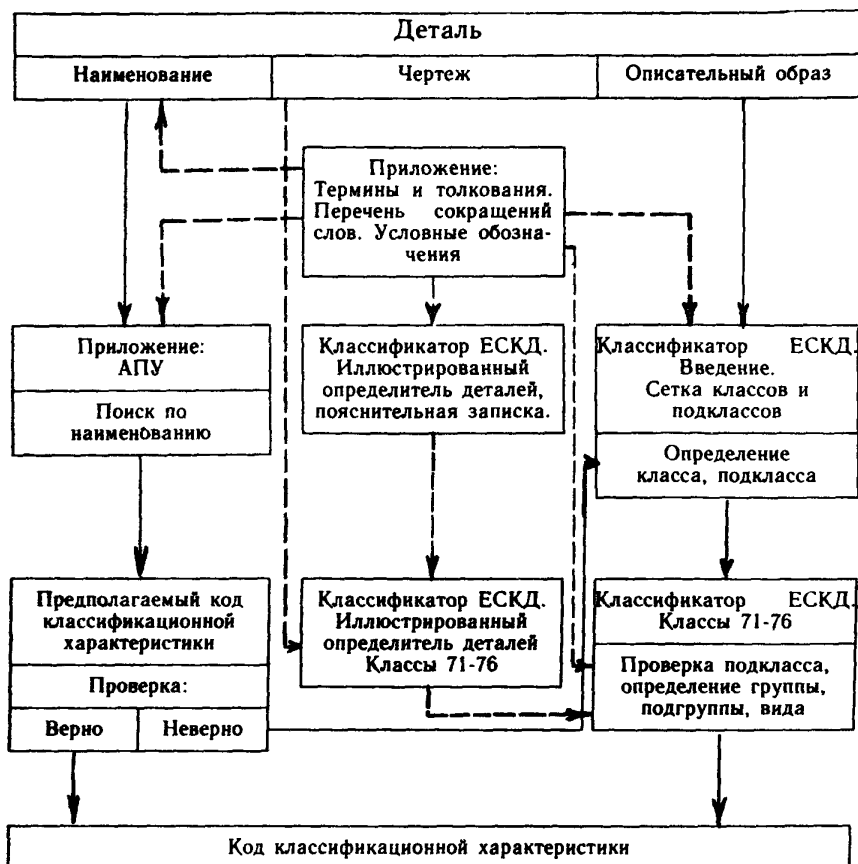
Деталь

Наименование

Чертеж

Описательный образ

Приложение: Термины и толкования. Перечень сокращений слов. Условные обозначения

Приложение: АПУ

Поиск по наименованию

Классификатор ЕСКД. Иллюстрированный определитель деталей, пояснительная записка.

Классификатор ЕСКД. Введение. Сетка классов и подклассов

Определение класса, подкласса

Предполагаемый код классификационной характеристики

Проверка:

Верно

Неверно

Классификатор ЕСКД. Иллюстрированный определитель деталей Классы 71-76

Классификатор ЕСКД. Классы 71-76

Проверка подкласса, определение группы, подгруппы, вида

Код классификационной характеристики